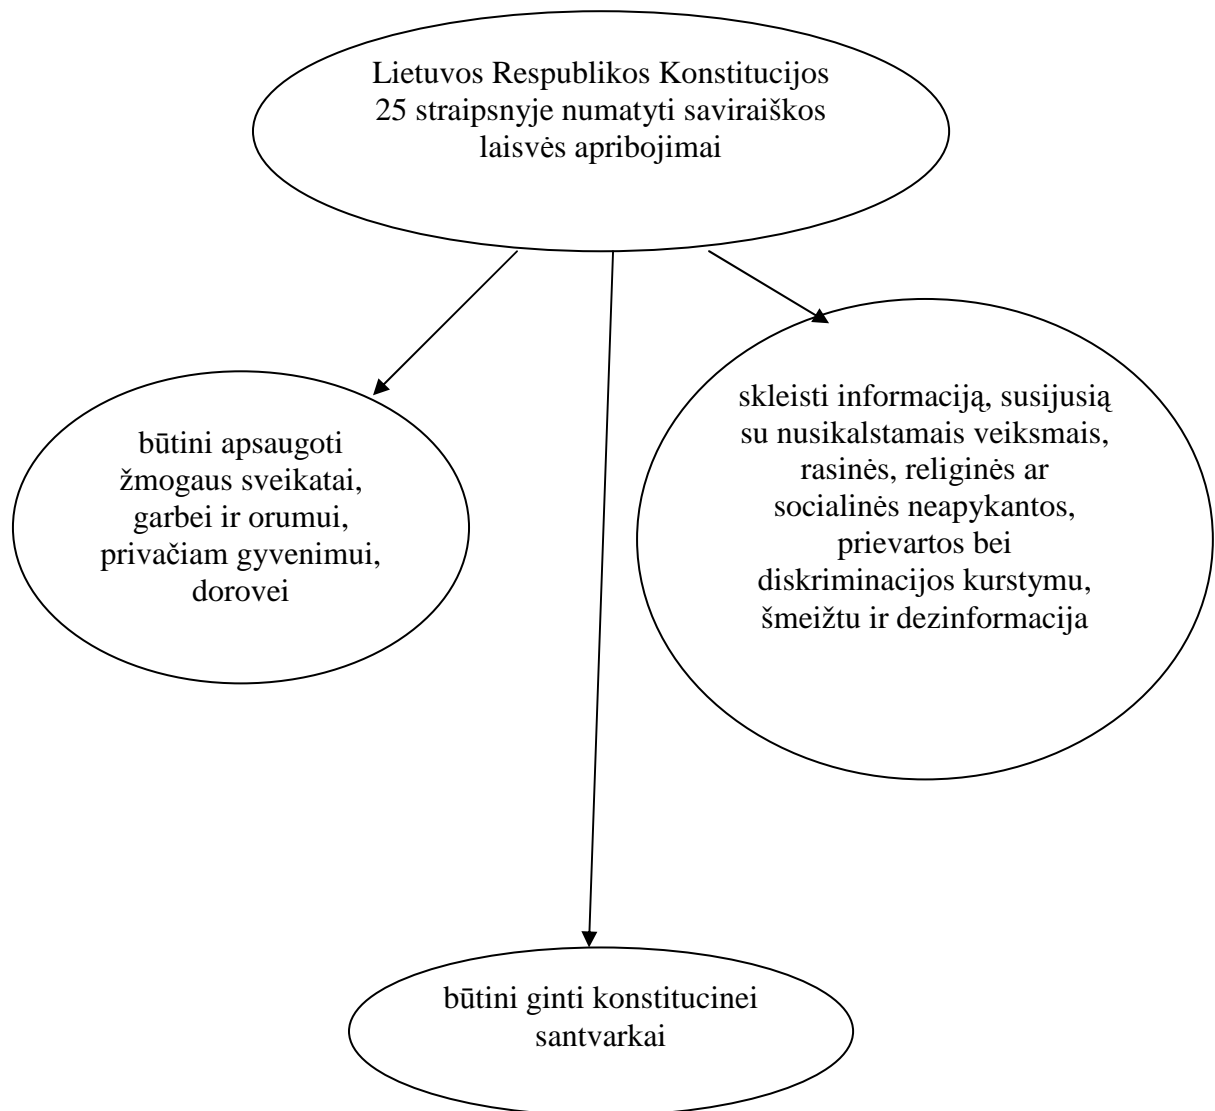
Lietuvos Respublikos Konstitucijos 25 straipsnyje numatyti saviraiškos laisvės apribojimai

būtini apsaugoti žmogaus sveikatai, garbei ir orumui, privačiam gyvenimui, dorovei

skleisti informaciją, susijusią su nusikalstamais veiksmais, rasinės, religinės ar socialinės neapykantos, prievartos bei diskriminacijos kurstymu, šmeižtu ir dezinformacija

būtini ginti konstitucinei santvarkai